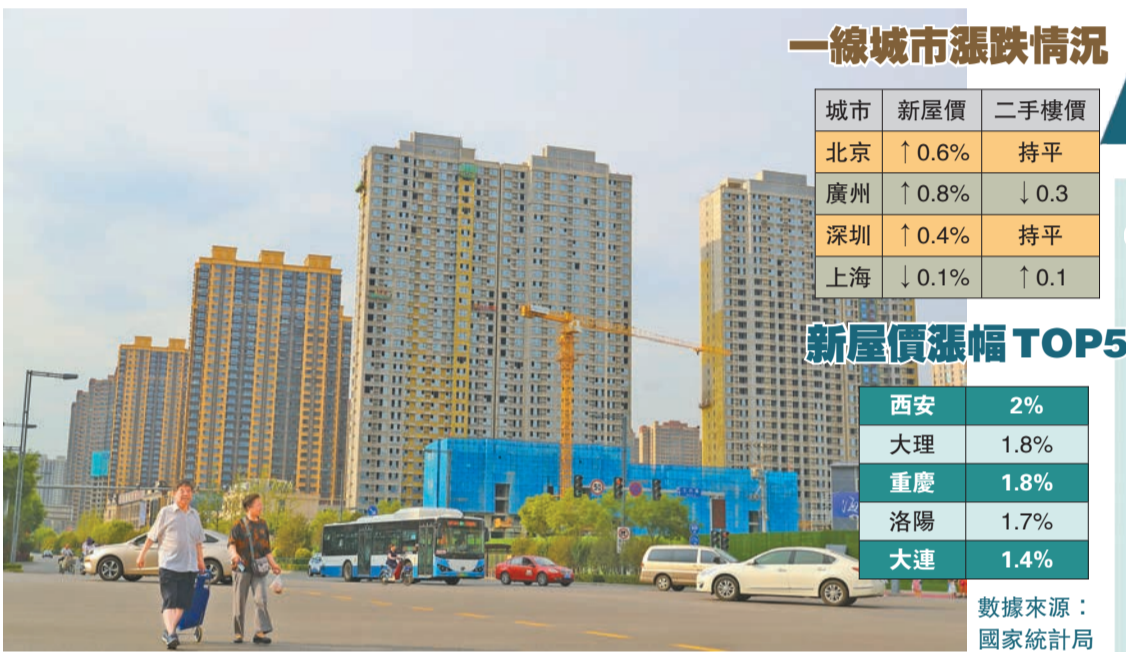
一線城市漲跌情況

| 城市 | 新屋價 | 二手樓價 |
|---|---|---|
| 北京 | ↑0.6% | 持平 |
| 廣州 | ↑0.8% | ↓0.3 |
| 深圳 | ↑0.4% | 持平 |
| 上海 | ↓0.1% | ↑0.1 |

新屋價漲幅TOP5

| 西安 | 2% |
|---|---|
| 大理 | 1.8% |
| 重慶 | 1.8% |
| 洛陽 | 1.7% |
| 大連 | 1.4% |

數據來源：國家統計局